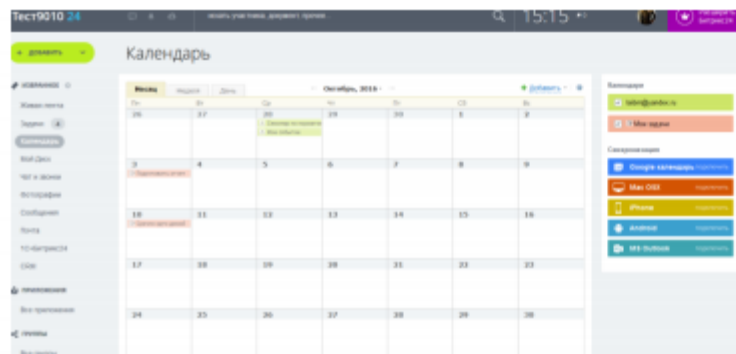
Тест9010 24

искать участника, документ, прочее...

15:15

+ ДОБАВИТЬ

Календарь

ИЗБРАННОЕ

Живая лента

Задачи

Календарь

Мой Диск

Чат и звонки

Фотографии

Сообщения

Почта

1С-Битрикс24

CRM

ПРИЛОЖЕНИЯ

Все приложения

ГРУППЫ

Месяц | Неделя | День

Октябрь, 2016

+ Добавить

| Пн | Вт | Ср | Чт | Пт | Сб | Вс |
|---|---|---|---|---|---|---|
| 26 | 27 | 28 | 29 | 30 | 1 | 2 |
| 3 | 4 | 5 | 6 | 7 | 8 | 9 |
| 10 | 11 | 12 | 13 | 14 | 15 | 16 |
| 17 | 18 | 19 | 20 | 21 | 22 | 23 |
| 24 | 25 | 26 | 27 | 28 | 29 | 30 |

Календари

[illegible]@yandex.ru

Мои задачи

Синхронизация

Google календарь подключить

Mac OSX подключить

iPhone подключить

Android подключить

MS Outlook подключить